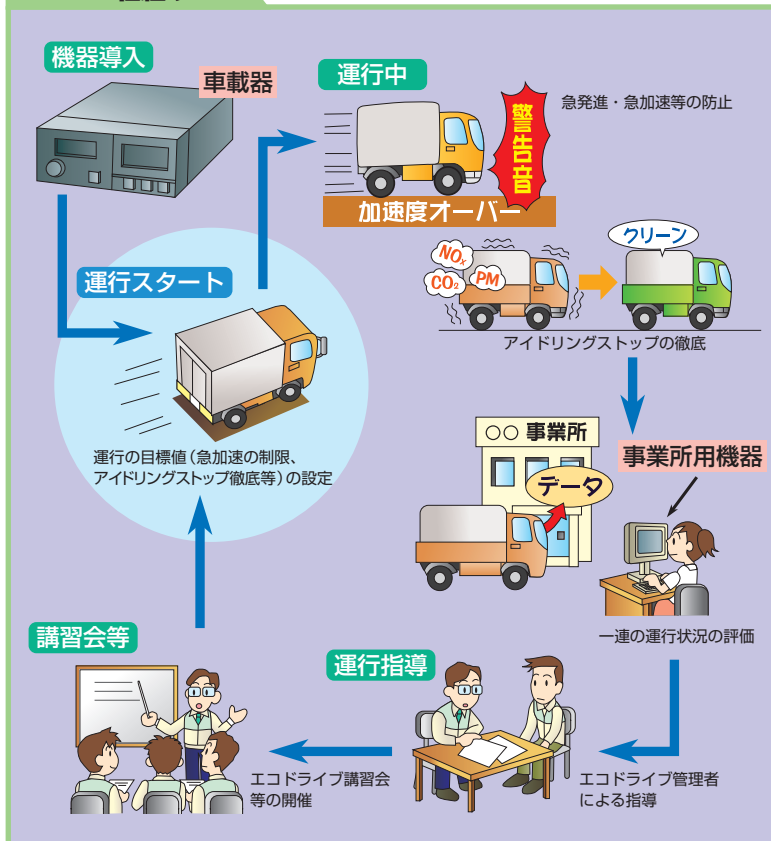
機器導入

車載器

運行中

警告音

急発進・急加速等の防止

加速度オーバー

$NO_x$

PM

$CO_2$

クリーン

アイドリングストップの徹底

運行スタート

運行の目標値（急加速の制限、アイドリングストップ徹底等）の設定

○○ 事業所

データ

事業所用機器

一連の運行状況の評価

講習会等

運行指導

エコドライブ講習会等の開催

エコドライブ管理者による指導